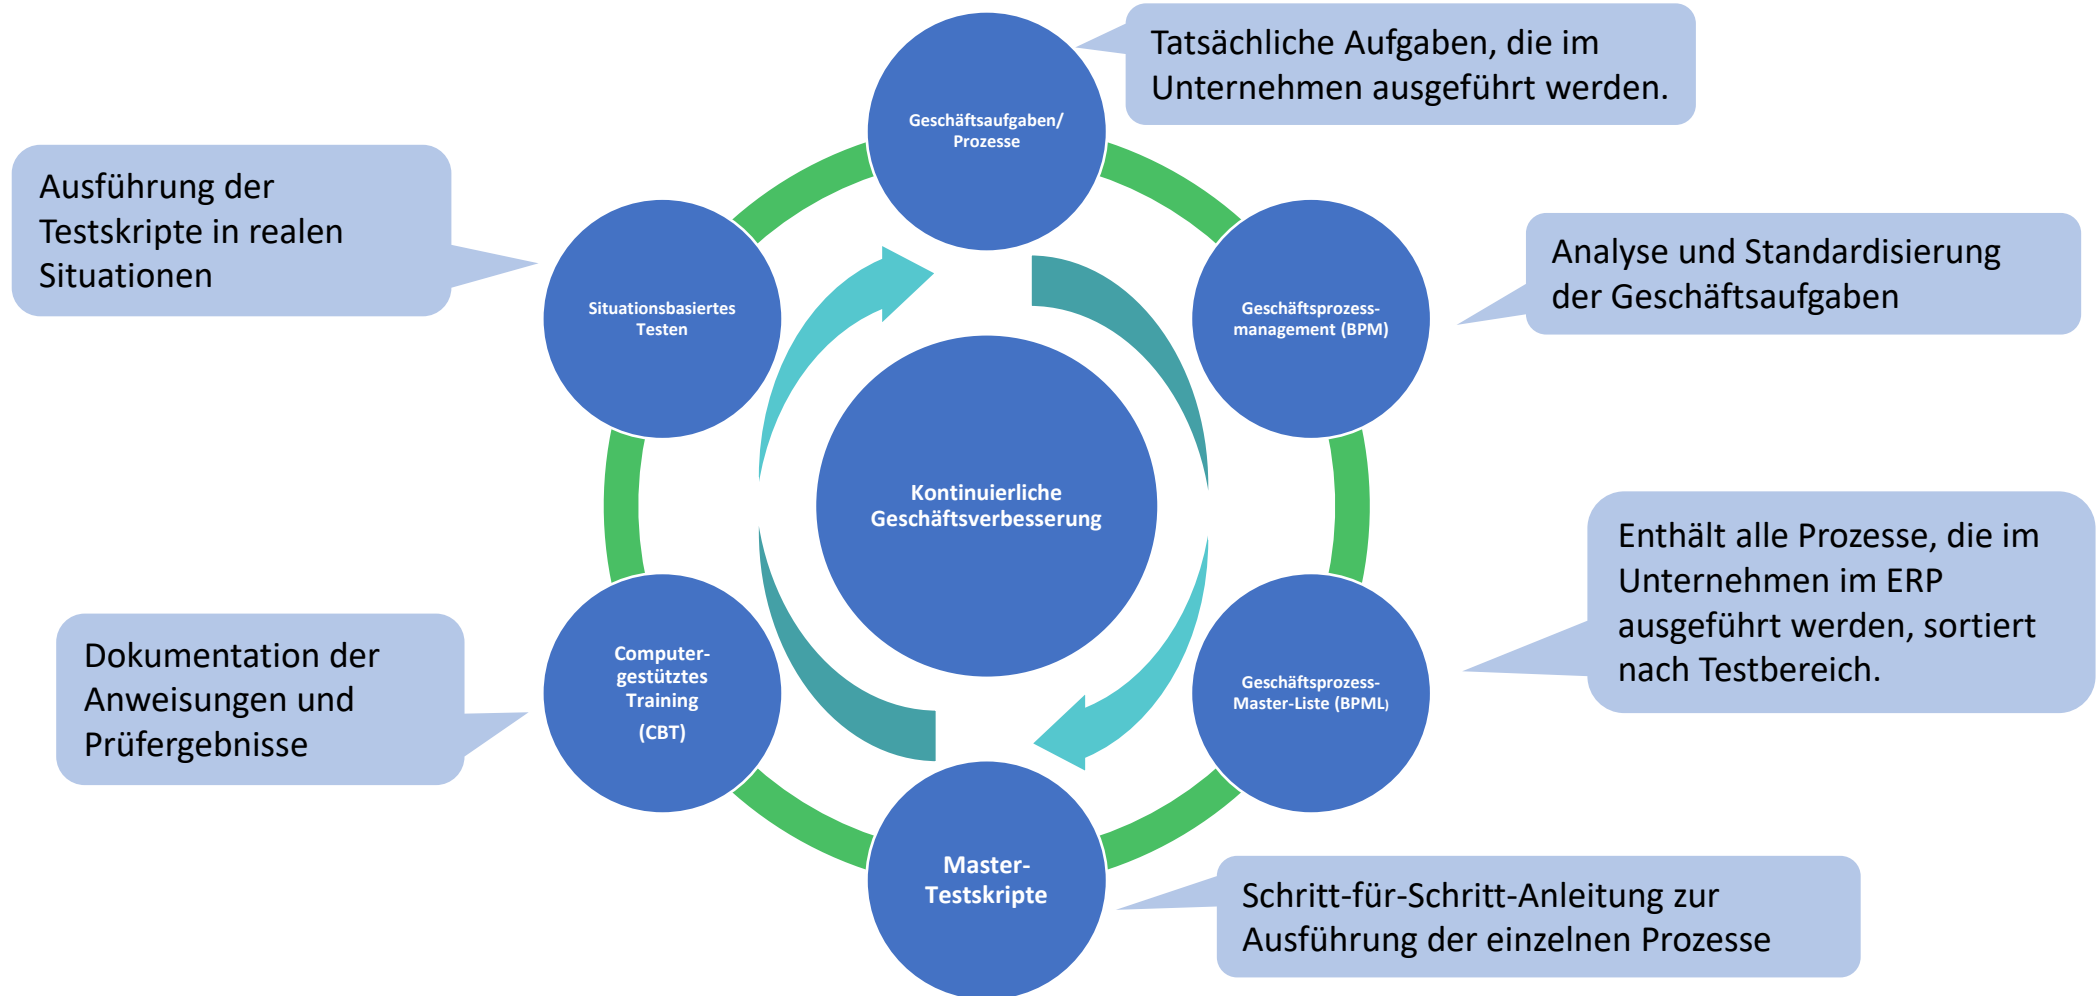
Geschäftsaufgaben/ Prozesse

Tatsächliche Aufgaben, die im Unternehmen ausgeführt werden.

Geschäftsprozessmanagement (BPM)

Analyse und Standardisierung der Geschäftsaufgaben

Geschäftsprozess-Master-Liste (BPML)

Enthält alle Prozesse, die im Unternehmen im ERP ausgeführt werden, sortiert nach Testbereich.

Master-Testskripte

Schritt-für-Schritt-Anleitung zur Ausführung der einzelnen Prozesse

Computergestütztes Training (CBT)

Dokumentation der Anweisungen und Prüfergebnisse

Situationsbasiertes Testen

Ausführung der Testskripte in realen Situationen

Kontinuierliche Geschäftsverbesserung